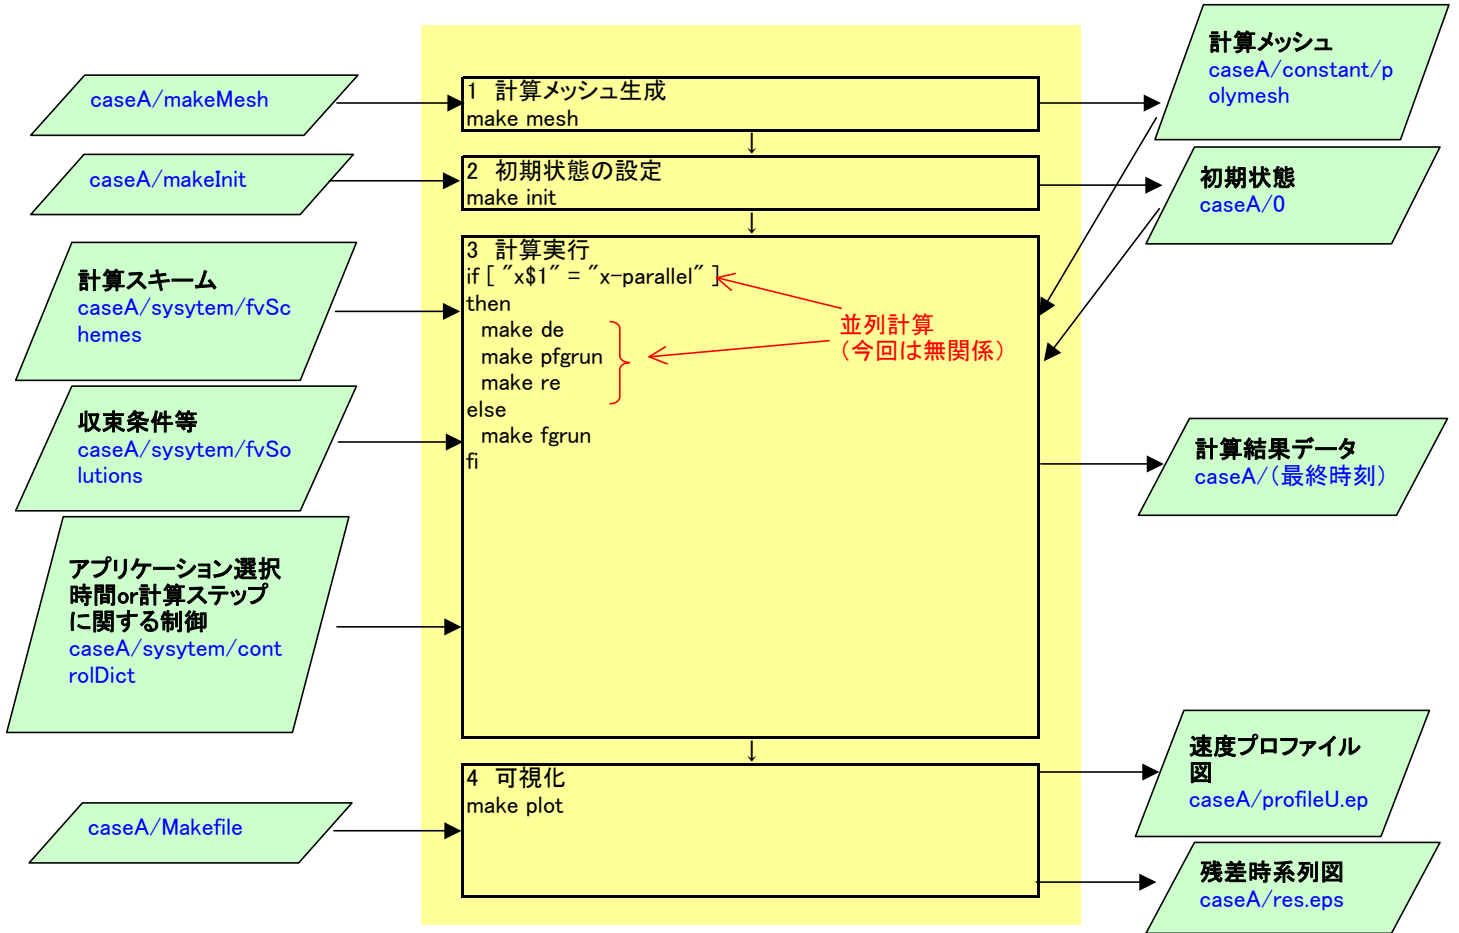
caseA/makeMesh

caseA/makeInit

計算スキーム
caseA/sysytem/fvSchemes

収束条件等
caseA/sysytem/fvSolutions

アプリケーション選択
時間or計算ステップに関する制御
caseA/sysytem/controlDict

caseA/Makefile

1 計算メッシュ生成
make mesh

2 初期状態の設定
make init

3 計算実行
if [ "x$1" = "x-parallel" ]
then
make de
make pfgrun
make re
else
make fgrun
fi

並列計算
（今回は無関係）

4 可視化
make plot

計算メッシュ
caseA/constant/polymesh

初期状態
caseA/0

計算結果データ
caseA/（最終時刻）

速度プロファイル図
caseA/profileU.ep

残差時系列図
caseA/res.eps